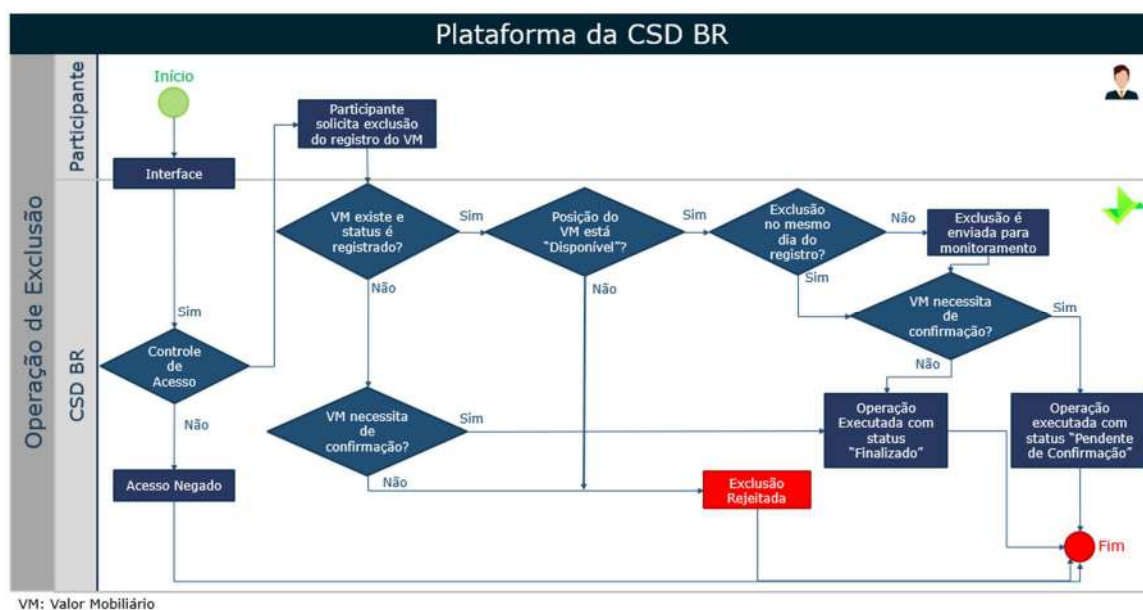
Plataforma da CSD BR

Operação de Exclusão

Participante

CSD BR

Início

Interface

Participante solicita exclusão do registro do VM

Sim

Controle de Acesso

Não

Acesso Negado

VM existe e status é registrado?

Sim

Não

Posição do VM está "Disponível"?

Sim

Não

Exclusão no mesmo dia do registro?

Não

Sim

Exclusão é enviada para monitoramento

VM necessita de confirmação?

Sim

Não

VM necessita de confirmação?

Sim

Não

Operação Executada com status "Finalizado"

Operação executada com status "Pendente de Confirmação"

Exclusão Rejeitada

Fim

VM: Valor Mobiliário